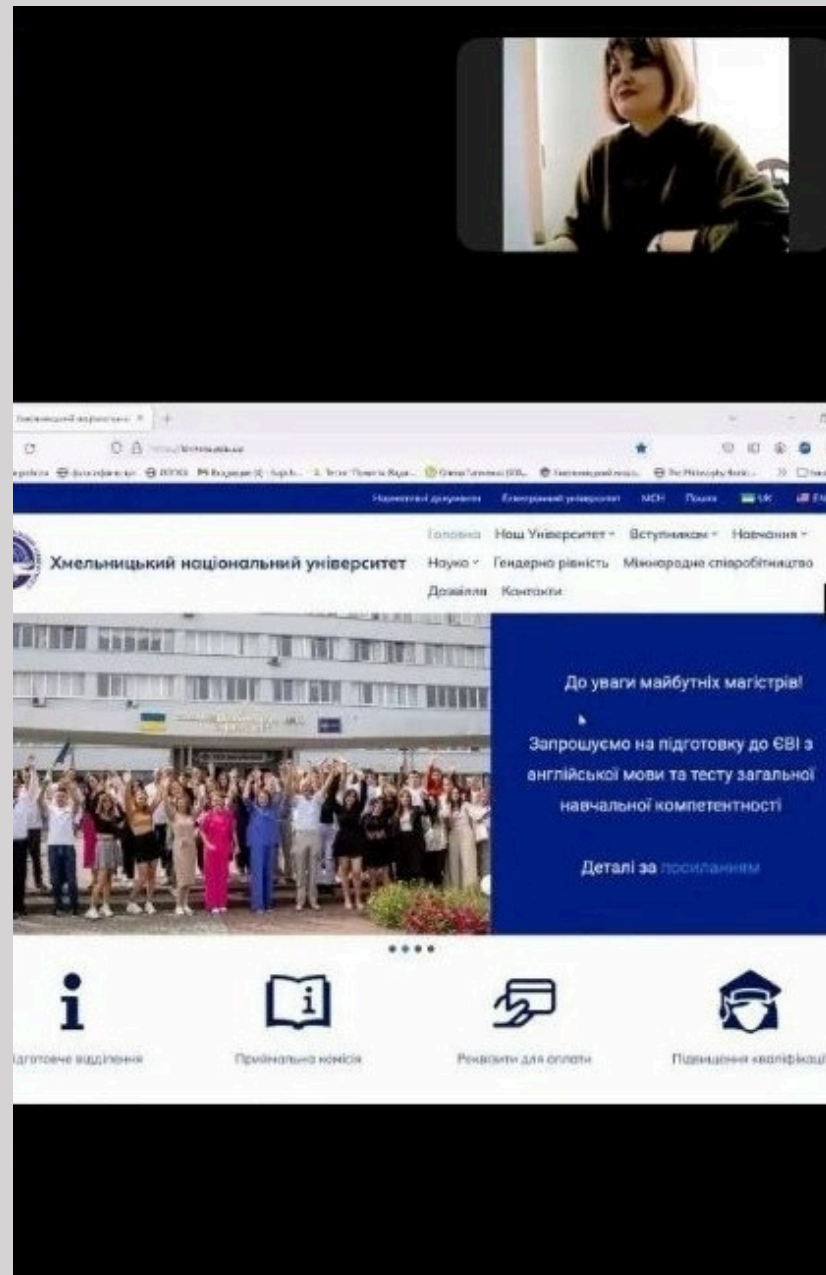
Хмельницький національний університет

Нормативні документи Електронний університет МОН Пошта UK EN

Головна Наш Університет Вступникам Навчання Наука Гендерна рівність Міжнародне співробітництво Дозвілля Контакти

До уваги майбутніх магістрів!

Запрошуємо на підготовку до ЄВІ з англійської мови та тесту загальної навчальної компетентності

Деталі за посиланням

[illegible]готовче відділення

Приймальна комісія

Реквізити для оплати

Підвищення кваліфікац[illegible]